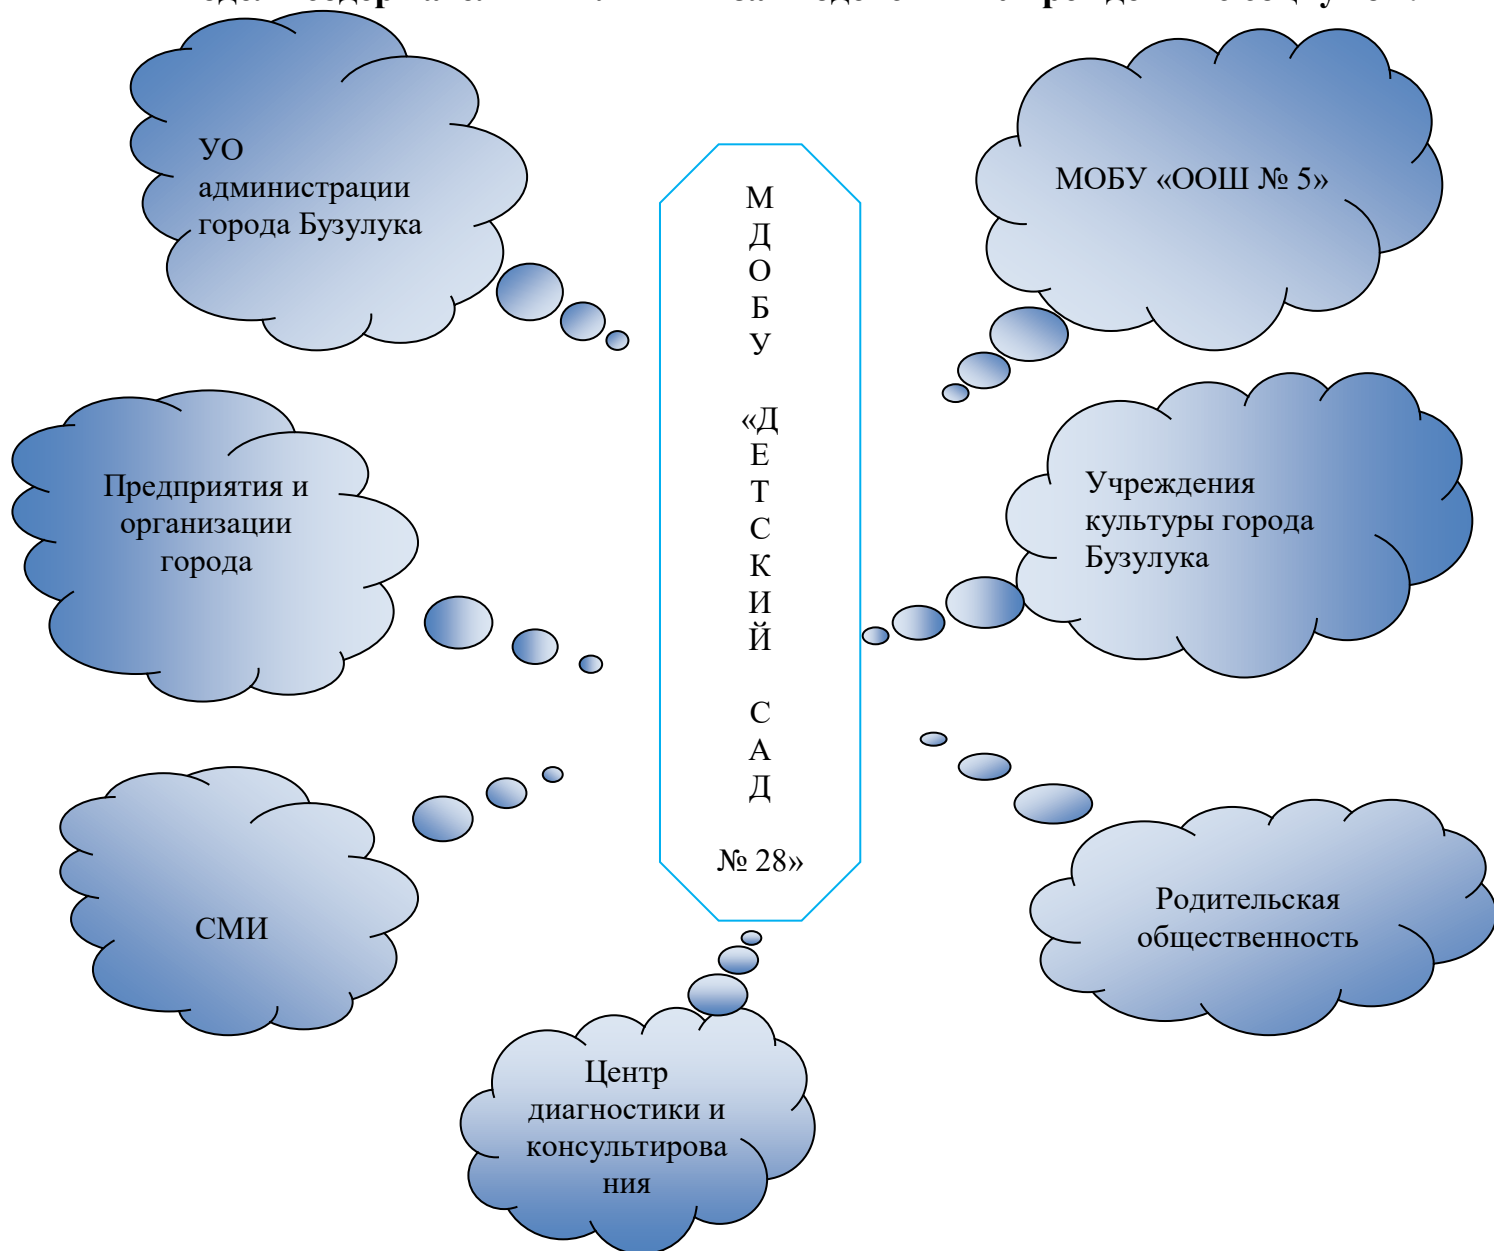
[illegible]

УО администрации города Бузулука

МОБУ «ООШ № 5»

М
Д
О
Б
У

«Д
Е
Т
С
К
И
Й

С
А
Д

№ 28»

Предприятия и организации города

Учреждения культуры города Бузулука

СМИ

Родительская общественность

Центр диагностики и консультирования